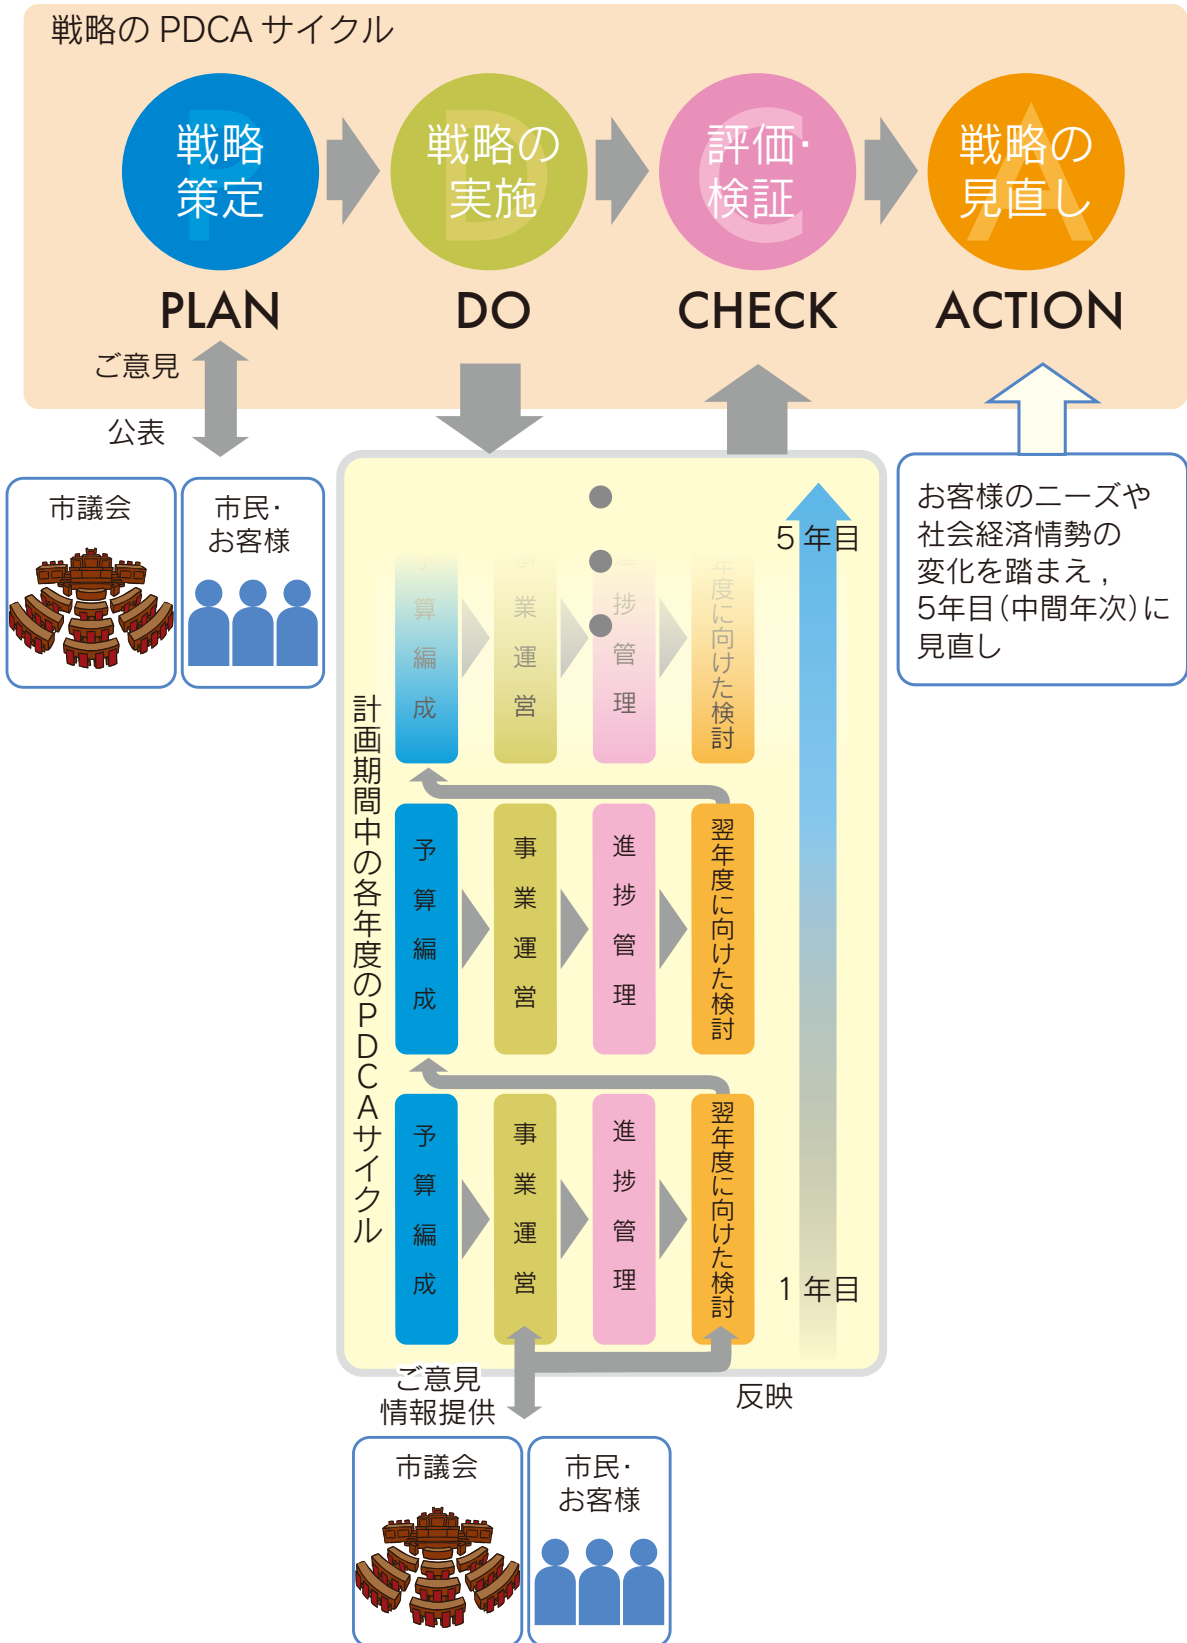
戦略の PDCA サイクル

戦略策定
PLAN

戦略の実施
DO

評価・検証
CHECK

戦略の見直し
ACTION

ご意見

公表

市議会

市民・お客様

お客様のニーズや社会経済情勢の変化を踏まえ，5年目（中間年次）に見直し

5 年目

1 年目

計画期間中の各年度のPDCAサイクル

算編成

業運営

捗管理

年度に向けた検討

予算編成

事業運営

進捗管理

翌年度に向けた検討

予算編成

事業運営

進捗管理

翌年度に向けた検討

ご意見
情報提供

反映

市議会

市民・お客様